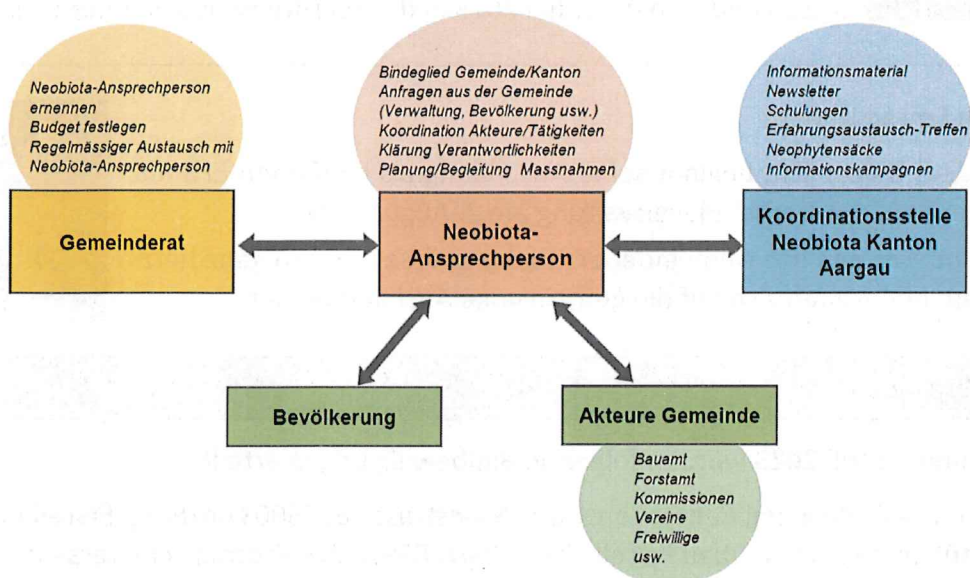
Neobiota-Ansprechperson ernennen
Budget festlegen
Regelmässiger Austausch mit Neobiota-Ansprechperson

Gemeinderat

Bindeglied Gemeinde/Kanton
Anfragen aus der Gemeinde (Verwaltung, Bevölkerung usw.)
Koordination Akteure/Tätigkeiten
Klärung Verantwortlichkeiten
Planung/Begleitung Massnahmen

Neobiota-Ansprechperson

Informationsmaterial
Newsletter
Schulungen
Erfahrungsaustausch-Treffen
Neophytensäcke
Informationskampagnen

Koordinationsstelle Neobiota Kanton Aargau

Bevölkerung

Akteure Gemeinde

Bauamt
Forstamt
Kommissionen
Vereine
Freiwillige
usw.